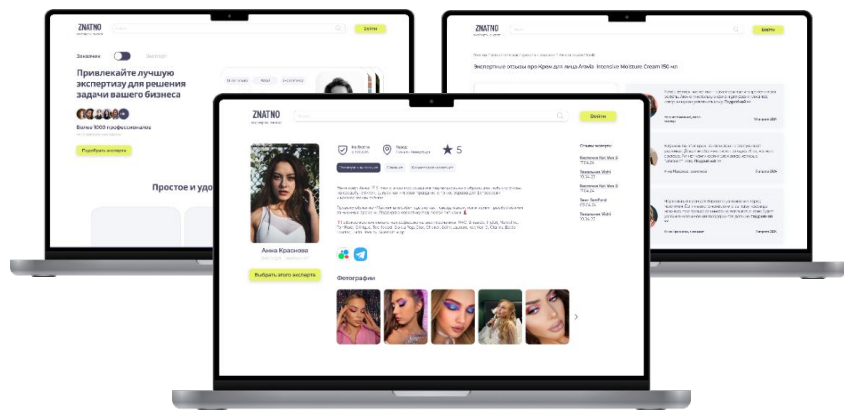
ZNATNO

Войти

Заказчик

Привлекайте лучшую экспертизу для решения задачи вашего бизнеса

Более 1000 профессионалов

Подобрать эксперта

Простое и удо

ZNATNO

Войти

Экспертные отзывы про Крем для лица Aravia Intensive Moisture Cream 150 мл

ZNATNO

Поиск

Войти

5

Анна Краснова

Выбрать этого эксперта

Фотографии